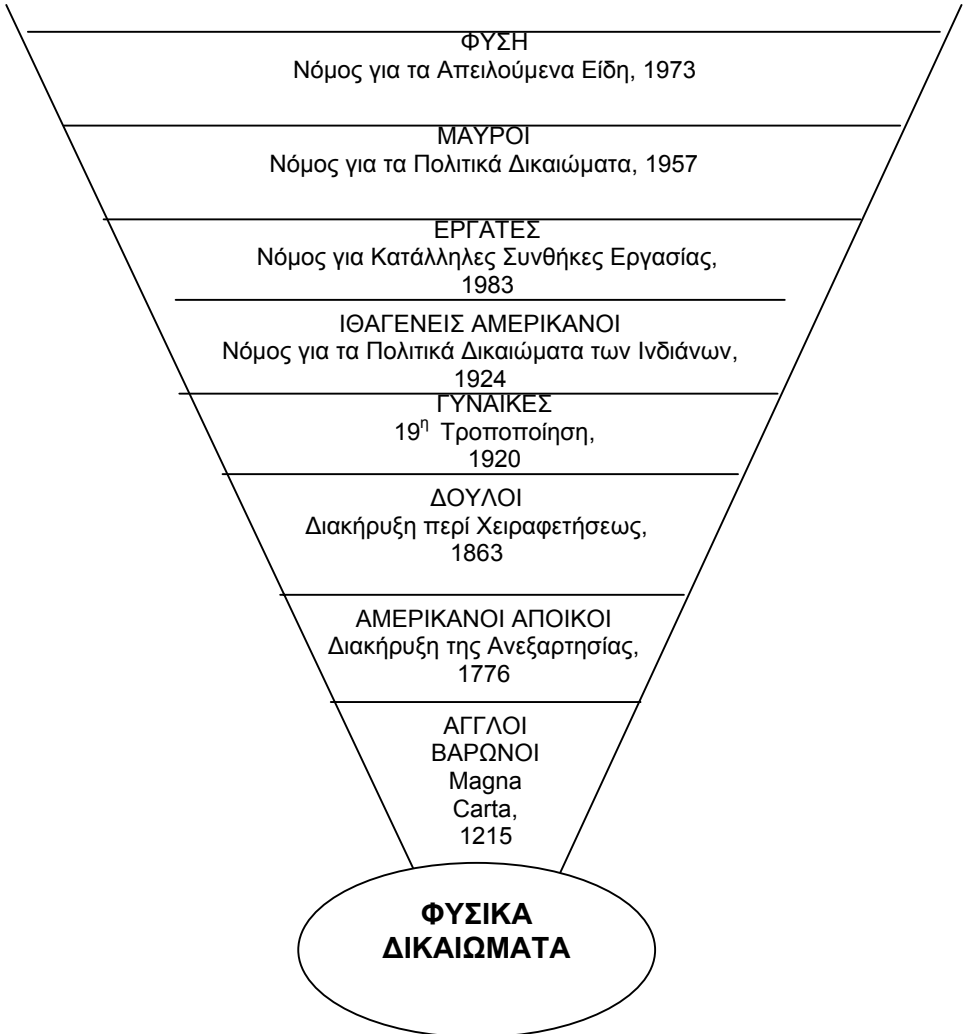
ΦΥΣΗ
Νόμος για τα Απειλούμενα Είδη, 1973

ΜΑΥΡΟΙ
Νόμος για τα Πολιτικά Δικαιώματα, 1957

ΕΡΓΑΤΕΣ
Νόμος για Κατάλληλες Συνθήκες Εργασίας, 1983

ΙΘΑΓΕΝΕΙΣ ΑΜΕΡΙΚΑΝΟΙ
Νόμος για τα Πολιτικά Δικαιώματα των Ινδιάνων, 1924

ΓΥΝΑΙΚΕΣ
$19^{η}$ Τροποποίηση, 1920

ΔΟΥΛΟΙ
Διακήρυξη περί Χειραφετήσεως, 1863

ΑΜΕΡΙΚΑΝΟΙ ΑΠΟΙΚΟΙ
Διακήρυξη της Ανεξαρτησίας, 1776

ΑΓΓΛΟΙ
ΒΑΡΩΝΟΙ
Magna
Carta,
1215

ΦΥΣΙΚΑ
ΔΙΚΑΙΩΜΑΤΑ